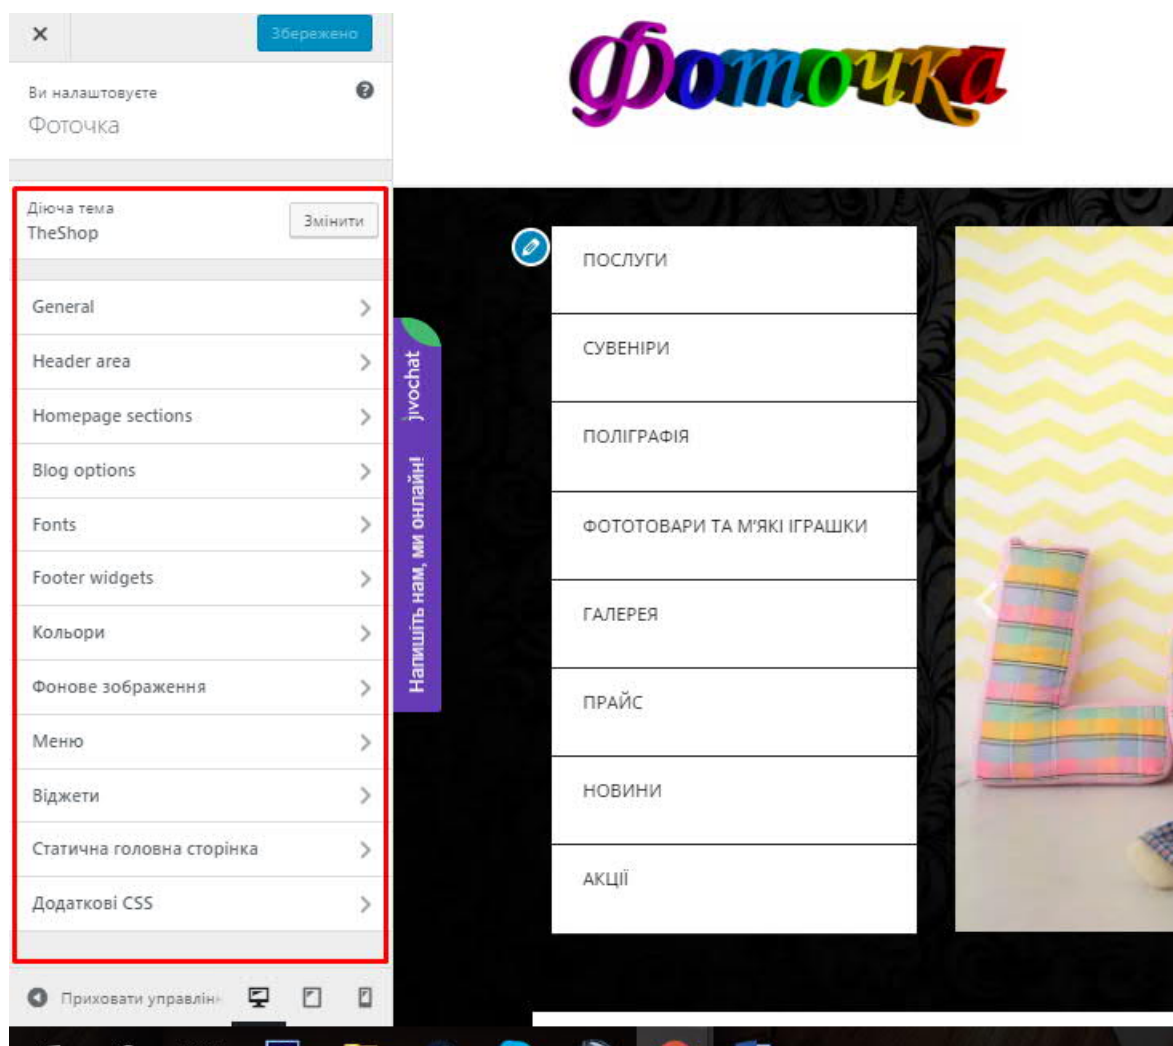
×
Збережено

Ви налаштовуєте
Фоточка

Діюча тема
TheShop
Змінити

General
Header area
Homepage sections
Blog options
Fonts
Footer widgets
Кольори
Фонове зображення
Меню
Віджети
Статична головна сторінка
Додаткові CSS

Приховати управлін

Фоточка

jivochat
Напишіть нам, ми онлайн!

ПОСЛУГИ
СУВЕНІРИ
ПОЛІГРАФІЯ
ФОТОТОВАРИ ТА М'ЯКІ ІГРАШКИ
ГАЛЕРЕЯ
ПРАЙС
НОВИНИ
АКЦІЇ